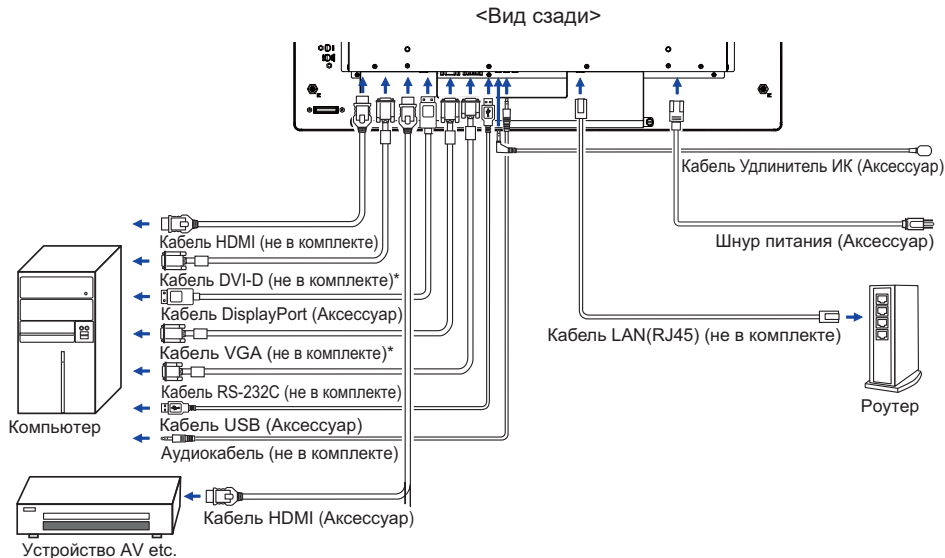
<Вид сзади>

Кабель Удлинитель ИК (Аксессуар)

Кабель HDMI (не в комплекте)

Шнур питания (Аксессуар)

Кабель DVI-D (не в комплекте)*

Кабель DisplayPort (Аксессуар)

Кабель LAN(RJ45) (не в комплекте)

Кабель VGA (не в комплекте)*

Кабель RS-232C (не в комплекте)

Роутер

Компьютер

Кабель USB (Аксессуар)

Аудиокабель (не в комплекте)

Кабель HDMI (Аксессуар)

Устройство AV etc.